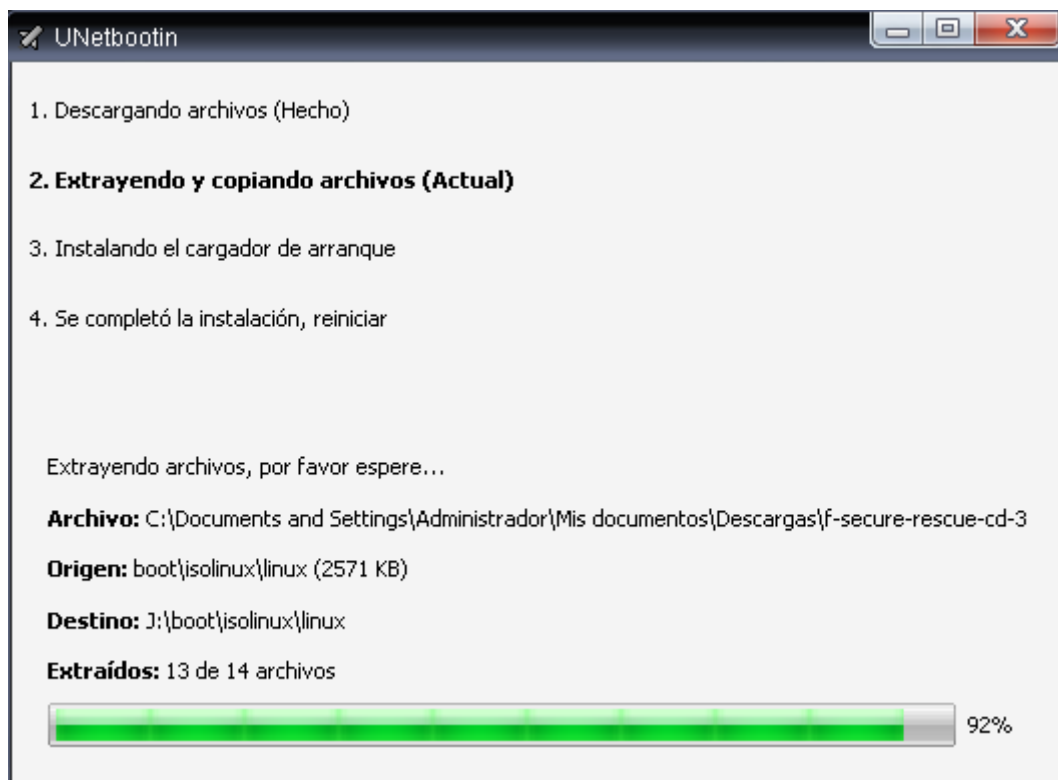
UNetbootin

1. Descargando archivos (Hecho)

**2. Extrayendo y copiando archivos (Actual)**

3. Instalando el cargador de arranque

4. Se completó la instalación, reiniciar

Extrayendo archivos, por favor espere...

**Archivo:** C:\Documents and Settings\Administrador\Mis documentos\Descargas\f-secure-rescue-cd-3

**Origen:** boot\isolinux\linux (2571 KB)

**Destino:** J:\boot\isolinux\linux

**Extraídos:** 13 de 14 archivos

92%